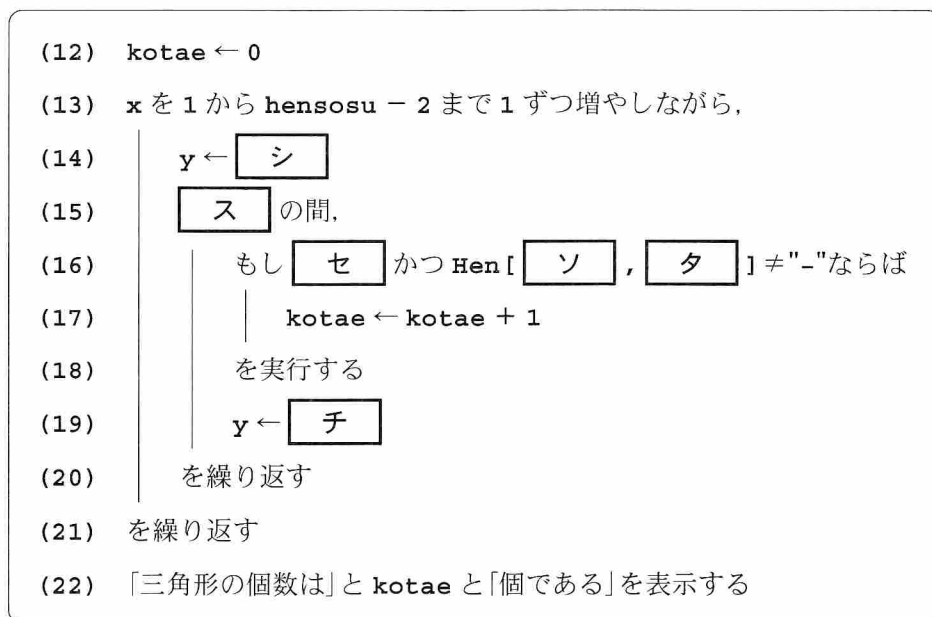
(12) kotae ← 0

(13) x を 1 から hensosu − 2 まで 1 ずつ増やしながら,

(14) y ← シ

(15) ス の間,

(16) もし セ かつ Hen[ ソ , タ ] ≠"−"ならば

(17) kotae ← kotae + 1

(18) を実行する

(19) y ← チ

(20) を繰り返す

(21) を繰り返す

(22) 「三角形の個数は」と kotae と「個である」を表示する